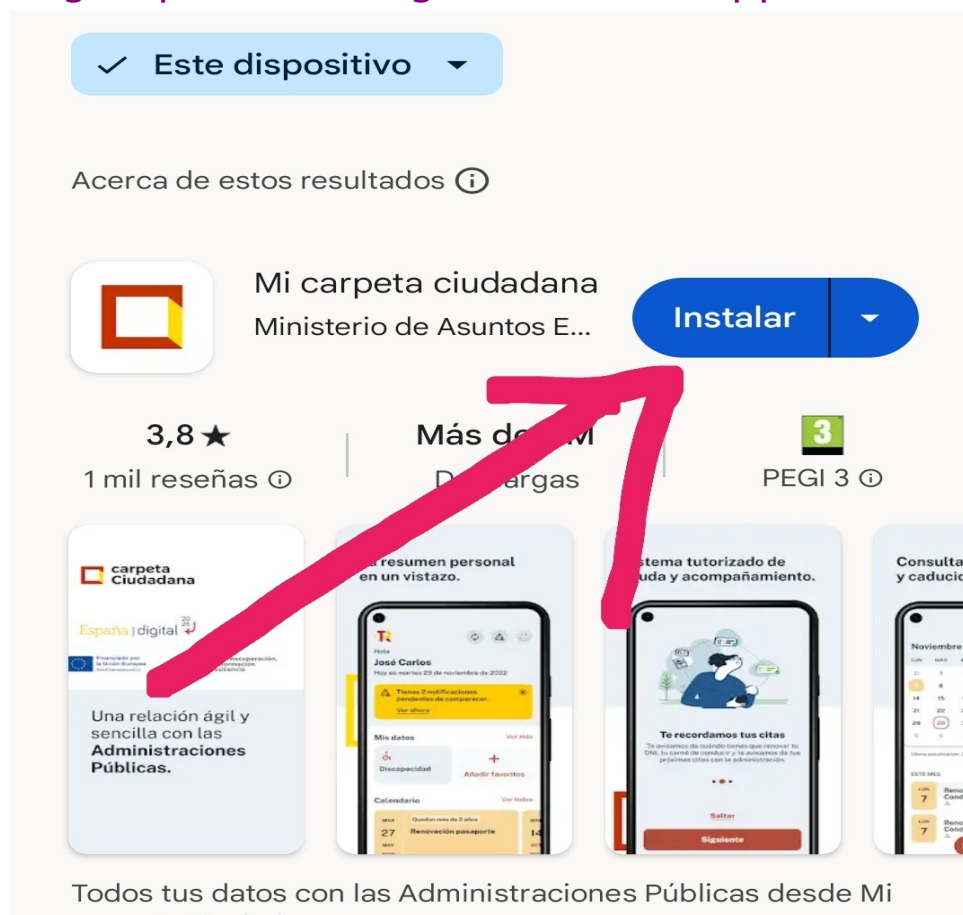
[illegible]

Este dispositivo

Acerca de estos resultados

Mi carpeta ciudadana
Ministerio de Asuntos E...

Instalar

3,8 ★
1 mil reseñas

Más de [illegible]M
D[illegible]rgas

3
PEGI 3

carpeta Ciudadana

España | digital

Financiado por la Unión Europea NextGenerationEU

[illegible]ecuperación, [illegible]formación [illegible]iliencia

Una relación ágil y sencilla con las Administraciones Públicas.

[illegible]a resumen personal en un vistazo.

Hola
José Carlos
Hoy es martes 29 de noviembre de 2022

Tienes 2 notificaciones pendientes de comparecer
Ver ahora

Mis datos
Ver más
Discapacidad
Añadir favoritos

Calendario
Ver todos
Quedan más de 2 años
27
Renovación pasaporte
14

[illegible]stema tutorizado de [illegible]uda y acompañamiento.

Te recordamos tus citas
Te avisamos de cuándo tienes que renovar tu DNI, tu carné de conducir y te avisamos de tus próximas citas con la administración.

Saltar
Siguiente

Consulta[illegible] y caducid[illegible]

Noviembre
LUN MAR
21
7 8
14 15
21 22
28 29
ESTE MES
7 Renov Cond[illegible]
7 Renov Cond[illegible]

Todos tus datos con las Administraciones Públicas desde Mi